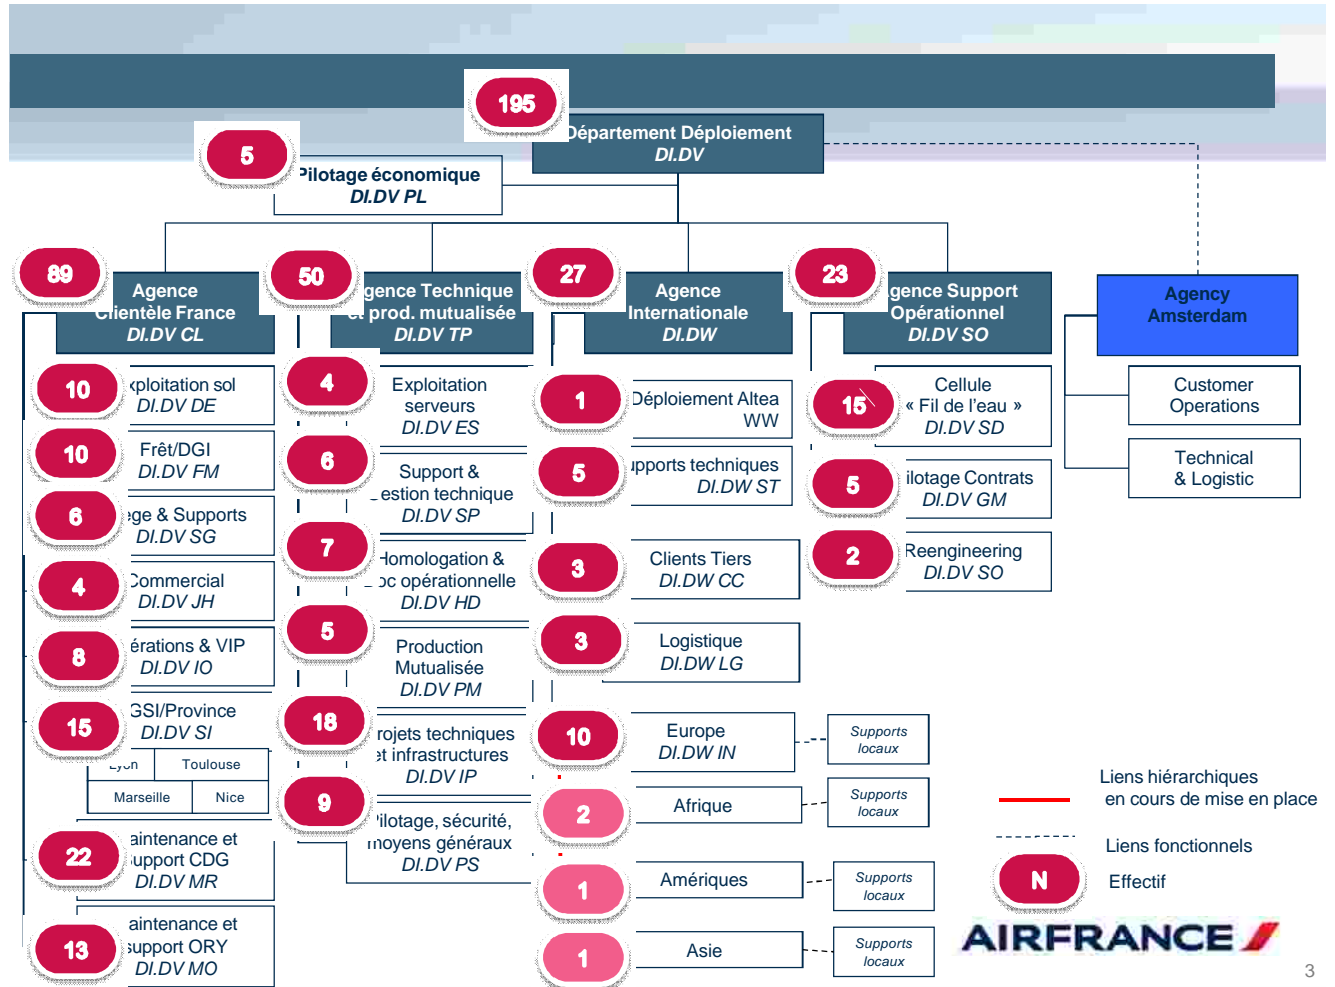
195
Département Déploiement
DI.DV

5
Pilotage économique
DI.DV PL

89
Agence
Clientèle France
DI.DV CL

50
gence Technique
et prod. mutualisée
DI.DV TP

27
Agence
Internationale
DI.DW

23
gence Support
Opérationnel
DI.DV SO

Agency
Amsterdam

10
xploitation sol
DI.DV DE

10
Frêt/DGI
DI.DV FM

6
ege & Supports
DI.DV SG

4
Commercial
DI.DV JH

8
érations & VIP
DI.DV IO

15
GSI/Province
DI.DV SI

Lyon
Toulouse
Marseille
Nice

22
aintenance et
upport CDG
DI.DV MR

13
aintenance et
support ORY
DI.DV MO

4
Exploitation
serveurs
DI.DV ES

6
Support &
estion technique
DI.DV SP

7
Homologation &
oc opérationnelle
DI.DV HD

5
Production
Mutualisée
DI.DV PM

18
rojets techniques
et infrastructures
DI.DV IP

9
ilotage, sécurité,
moyens généraux
DI.DV PS

1
Déploiement Altea
WW

5
pports techniques
DI.DW ST

3
Clients Tiers
DI.DW CC

3
Logistique
DI.DW LG

10
Europe
DI.DW IN

Supports
locaux

2
Afrique

Supports
locaux

1
Amériques

Supports
locaux

1
Asie

Supports
locaux

15
Cellule
« Fil de l'eau »
DI.DV SD

5
ilotage Contrats
DI.DV GM

2
Reengineering
DI.DV SO

Customer
Operations

Technical
& Logistic

Liens hiérarchiques
en cours de mise en place

Liens fonctionnels

N
Effectif

AIRFRANCE

3